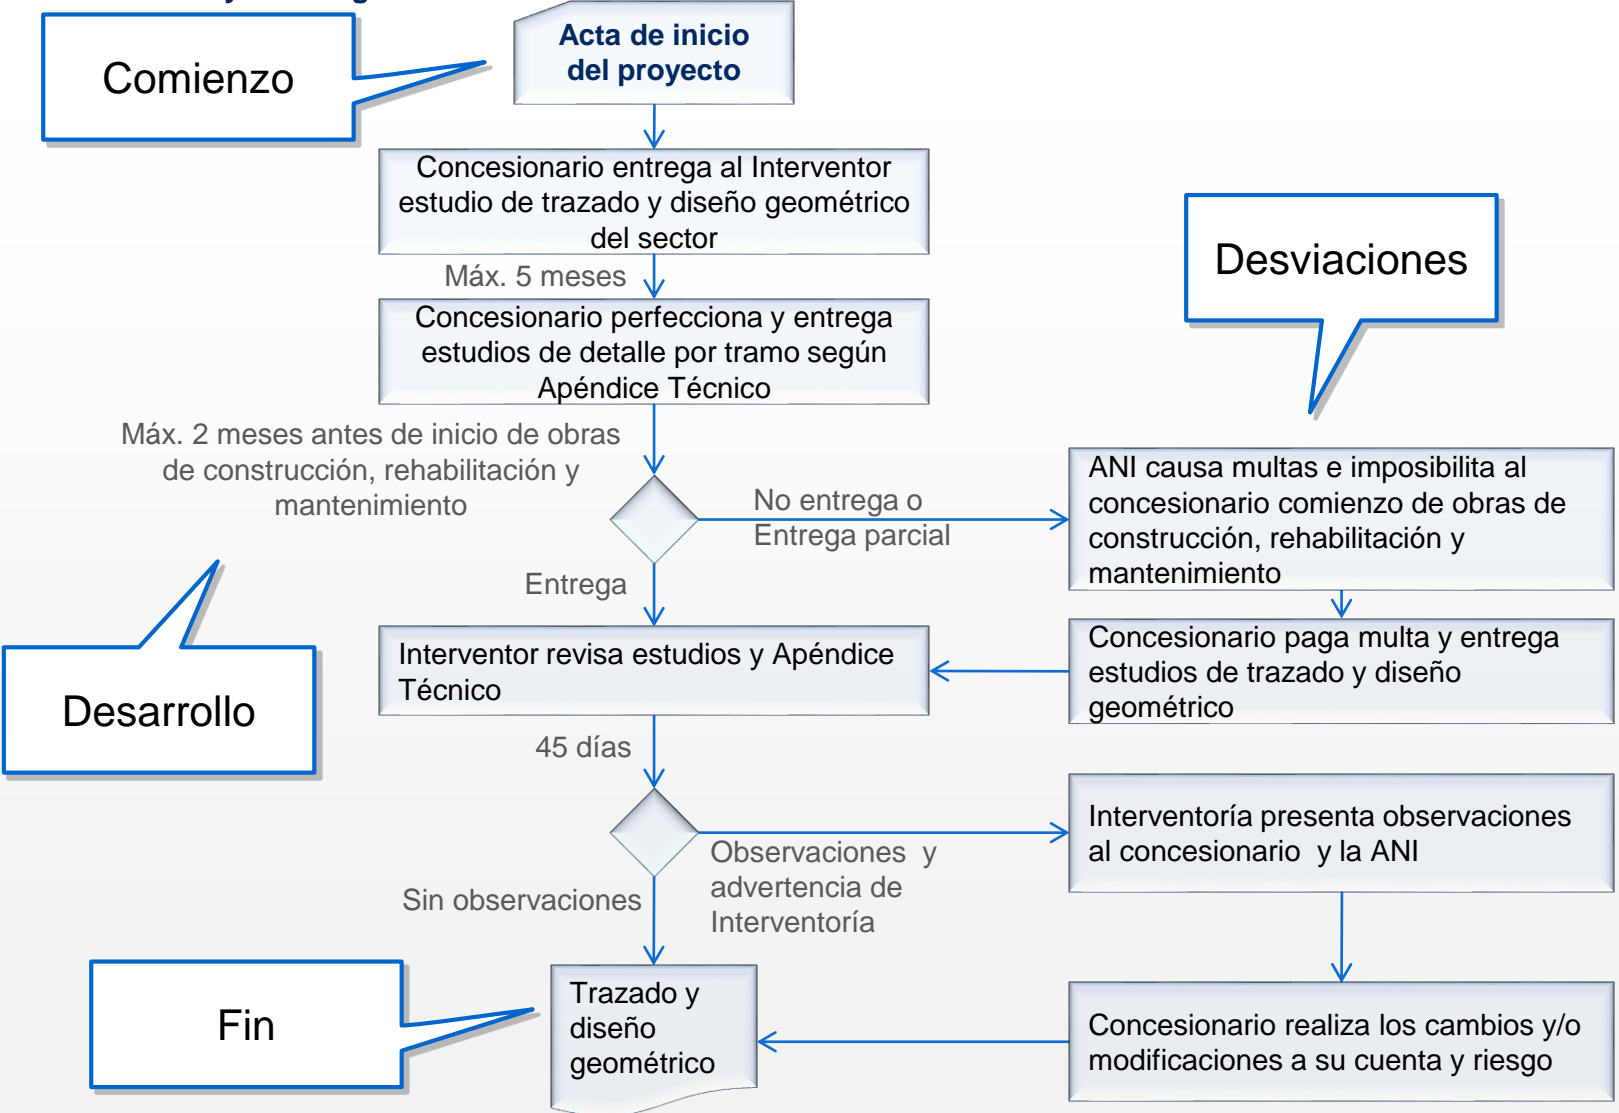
Comienzo

Acta de inicio del proyecto

Concesionario entrega al Interventor estudio de trazado y diseño geométrico del sector

Máx. 5 meses

Concesionario perfecciona y entrega estudios de detalle por tramo según Apéndice Técnico

Desviaciones

Máx. 2 meses antes de inicio de obras de construcción, rehabilitación y mantenimiento

No entrega o Entrega parcial

ANI causa multas e imposibilita al concesionario comienzo de obras de construcción, rehabilitación y mantenimiento

Entrega

Desarrollo

Interventor revisa estudios y Apéndice Técnico

Concesionario paga multa y entrega estudios de trazado y diseño geométrico

45 días

Interventoría presenta observaciones al concesionario y la ANI

Sin observaciones

Observaciones y advertencia de Interventoría

Fin

Trazado y diseño geométrico

Concesionario realiza los cambios y/o modificaciones a su cuenta y riesgo